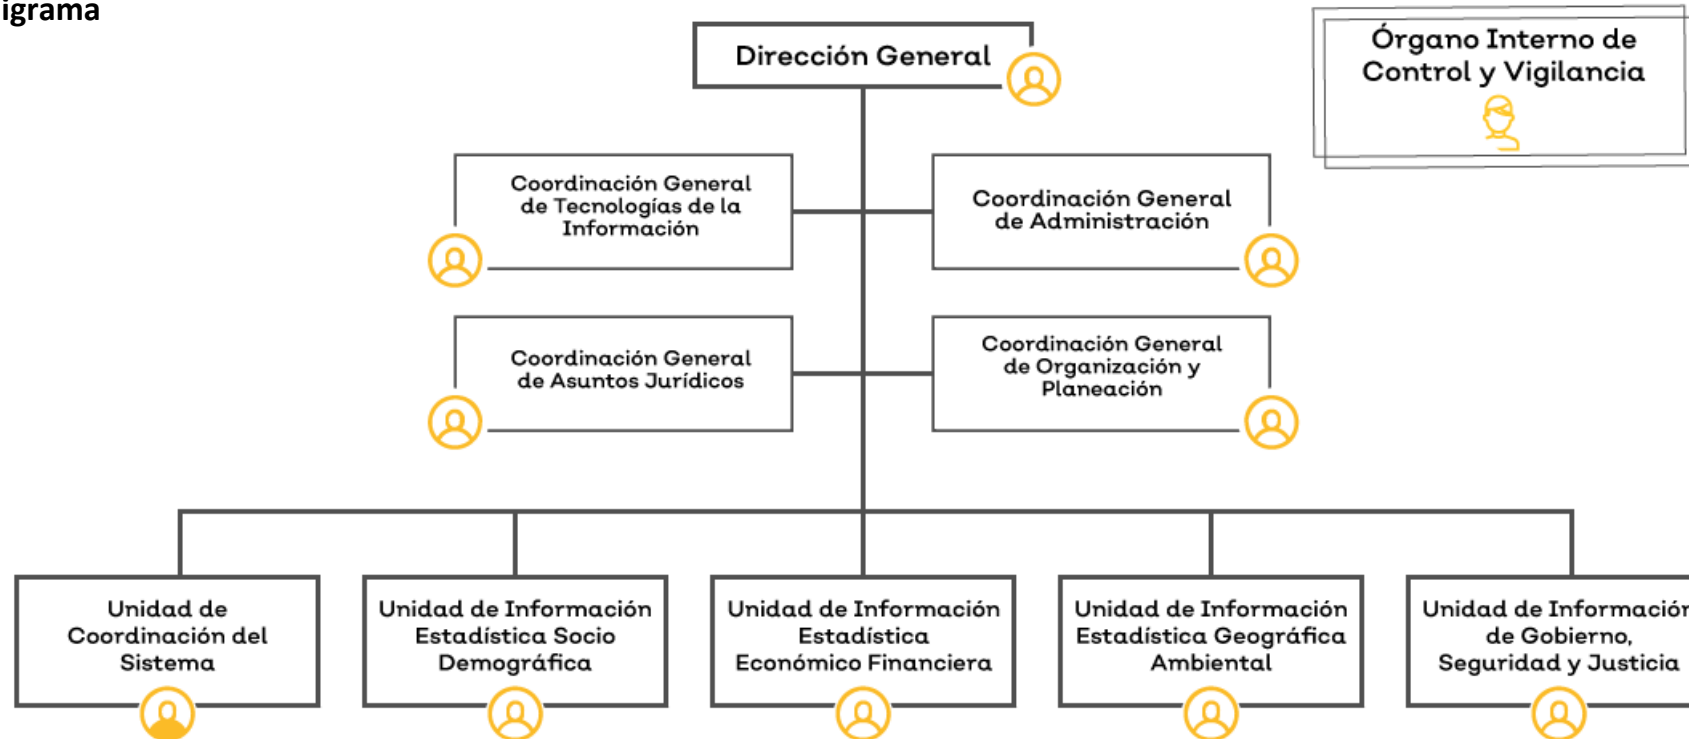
igrama

Dirección General

Órgano Interno de Control y Vigilancia

Coordinación General de Tecnologías de la Información

Coordinación General de Administración

Coordinación General de Asuntos Jurídicos

Coordinación General de Organización y Planeación

Unidad de Coordinación del Sistema

Unidad de Información Estadística Socio Demográfica

Unidad de Información Estadística Económico Financiera

Unidad de Información Estadística Geográfica Ambiental

Unidad de Informació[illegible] de Gobierno, Seguridad y Justicia